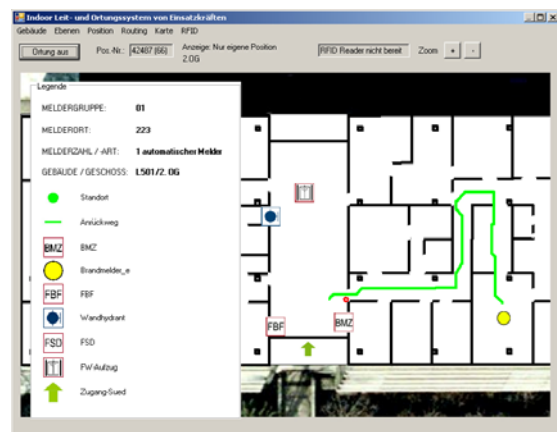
Indoor Leit- und Ortungssystem von Einsatzkräften

Gebäude Ebenen Position Routing Karte RFID

Ortung aus

Pos.-Nr.: 42487 (66)

Anzeige: Nur eigene Position 2.OG

RFID Reader nicht bereit

Zoom + -

Legende

MELDERGRUPPE: 01

MELDERORT: 223

MELDERZAHL / -ART: 1 automatischer Melder

GEBAUDE / GESCHOSS: L501/2. OG

Standort

Anrückweg

BMZ BMZ

Brandmelder_e

FBF FBF

Wandhydrant

FSD FSD

FW-Aufzug

Zugang-Sued

FBF

BMZ